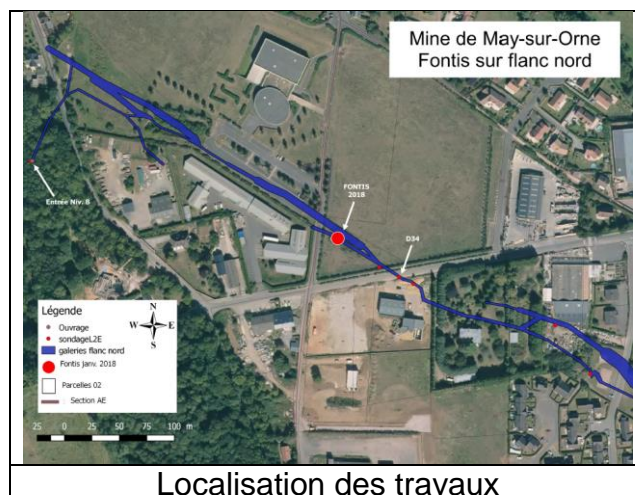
Mine de May-sur-Orne
Fontis sur flanc nord

Entrée Niv. 8

FONTIS 2018

D34

Légende
Ouvrage
sondageL2E
galeries flanc nord
Fontis janv. 2018
Parcelles 02
Section AE

N
W E
S

25 0 25 50 75 100 m

Localisation des travaux